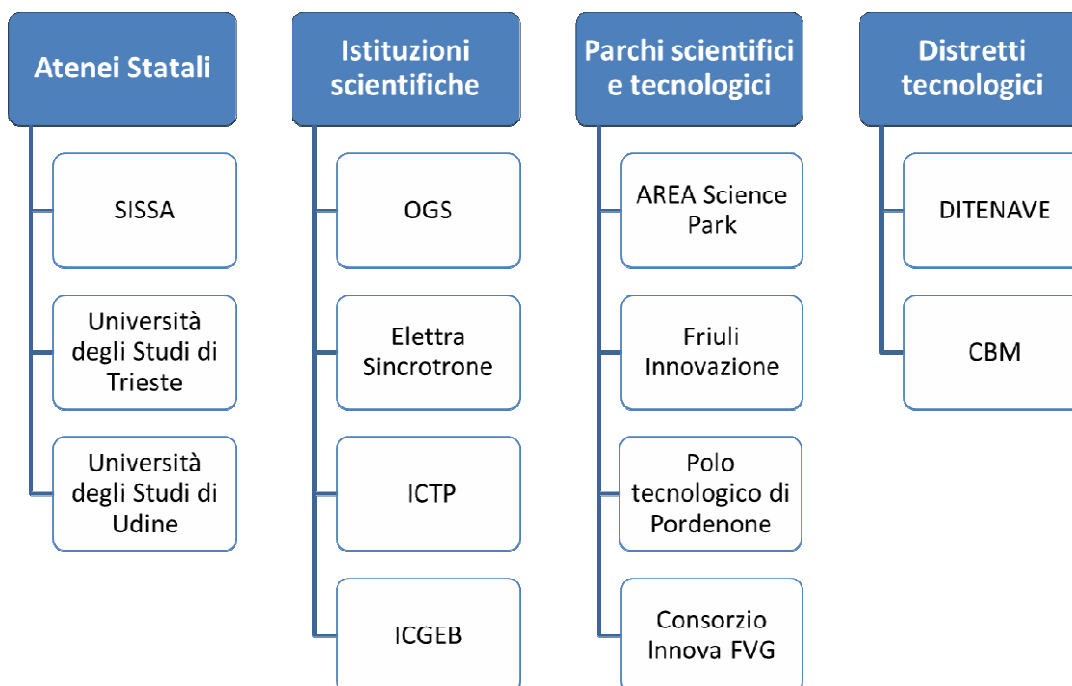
Atenei Statali

SISSA

Università degli Studi di Trieste

Università degli Studi di Udine

Istituzioni scientifiche

OGS

Elettra Sincrotrone

ICTP

ICGEB

Parchi scientifici e tecnologici

AREA Science Park

Friuli Innovazione

Polo tecnologico di Pordenone

Consorzio Innova FVG

Distretti tecnologici

DITENAVE

CBM